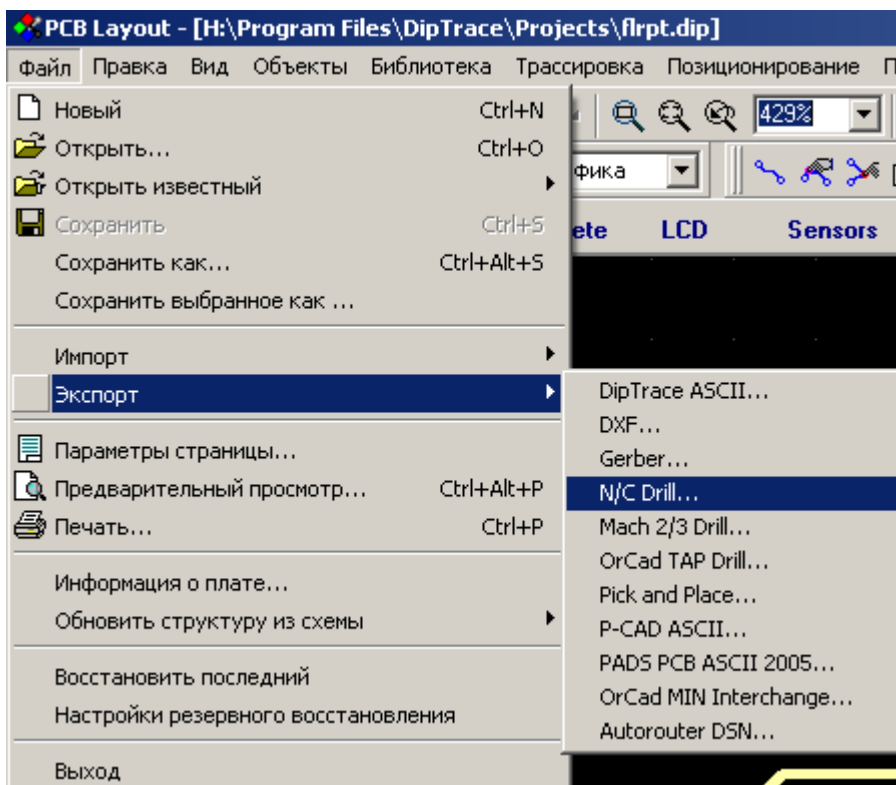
PCB Layout - [H:\Program Files\DipTrace\Projects\flrpt.dip]

Файл Правка Вид Объекты Библиотека Трассировка Позиционирование П

Новый Ctrl+N
Открыть... Ctrl+O
Открыть известный
Сохранить Ctrl+S
Сохранить как... Ctrl+Alt+S
Сохранить выбранное как ...
Импорт
Экспорт
Параметры страницы...
Предварительный просмотр... Ctrl+Alt+P
Печать... Ctrl+P
Информация о плате...
Обновить структуру из схемы
Восстановить последний
Настройки резервного восстановления
Выход

429%
фика
ete LCD Sensors

DipTrace ASCII...
DXF...
Gerber...
N/C Drill...
Mach 2/3 Drill...
OrCad TAP Drill...
Pick and Place...
P-CAD ASCII...
PADS PCB ASCII 2005...
OrCad MIN Interchange...
Autorouter DSN...